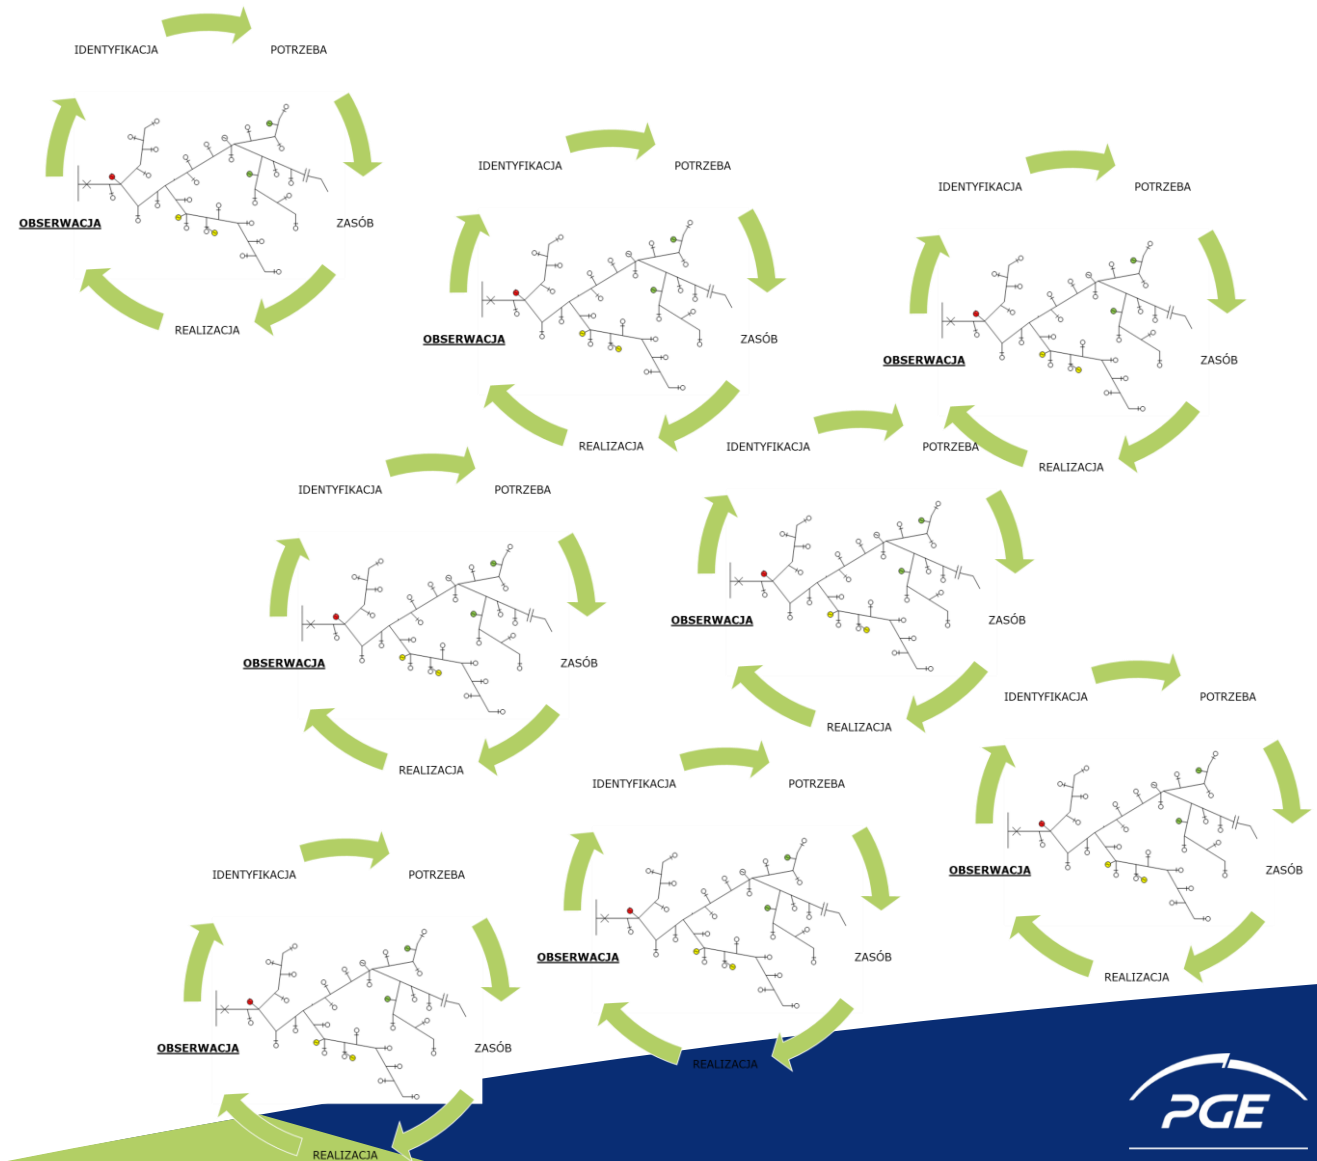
IDENTYFIKACJA
POTRZEBA
OBSERWACJA
ZASÓB
REALIZACJA

IDENTYFIKACJA
POTRZEBA
OBSERWACJA
ZASÓB
REALIZACJA

IDENTYFIKACJA
POTRZEBA
OBSERWACJA
ZASÓB
REALIZACJA

IDENTYFIKACJA
POTRZEBA
OBSERWACJA
ZASÓB
REALIZACJA

IDENTYFIKACJA
POTRZEBA
OBSERWACJA
ZASÓB
REALIZACJA

IDENTYFIKACJA
POTRZEBA
OBSERWACJA
ZASÓB
REALIZACJA

IDENTYFIKACJA
POTRZEBA
OBSERWACJA
ZASÓB
REALIZACJA

IDENTYFIKACJA
POTRZEBA
OBSERWACJA
ZASÓB
REALIZACJA

PGE